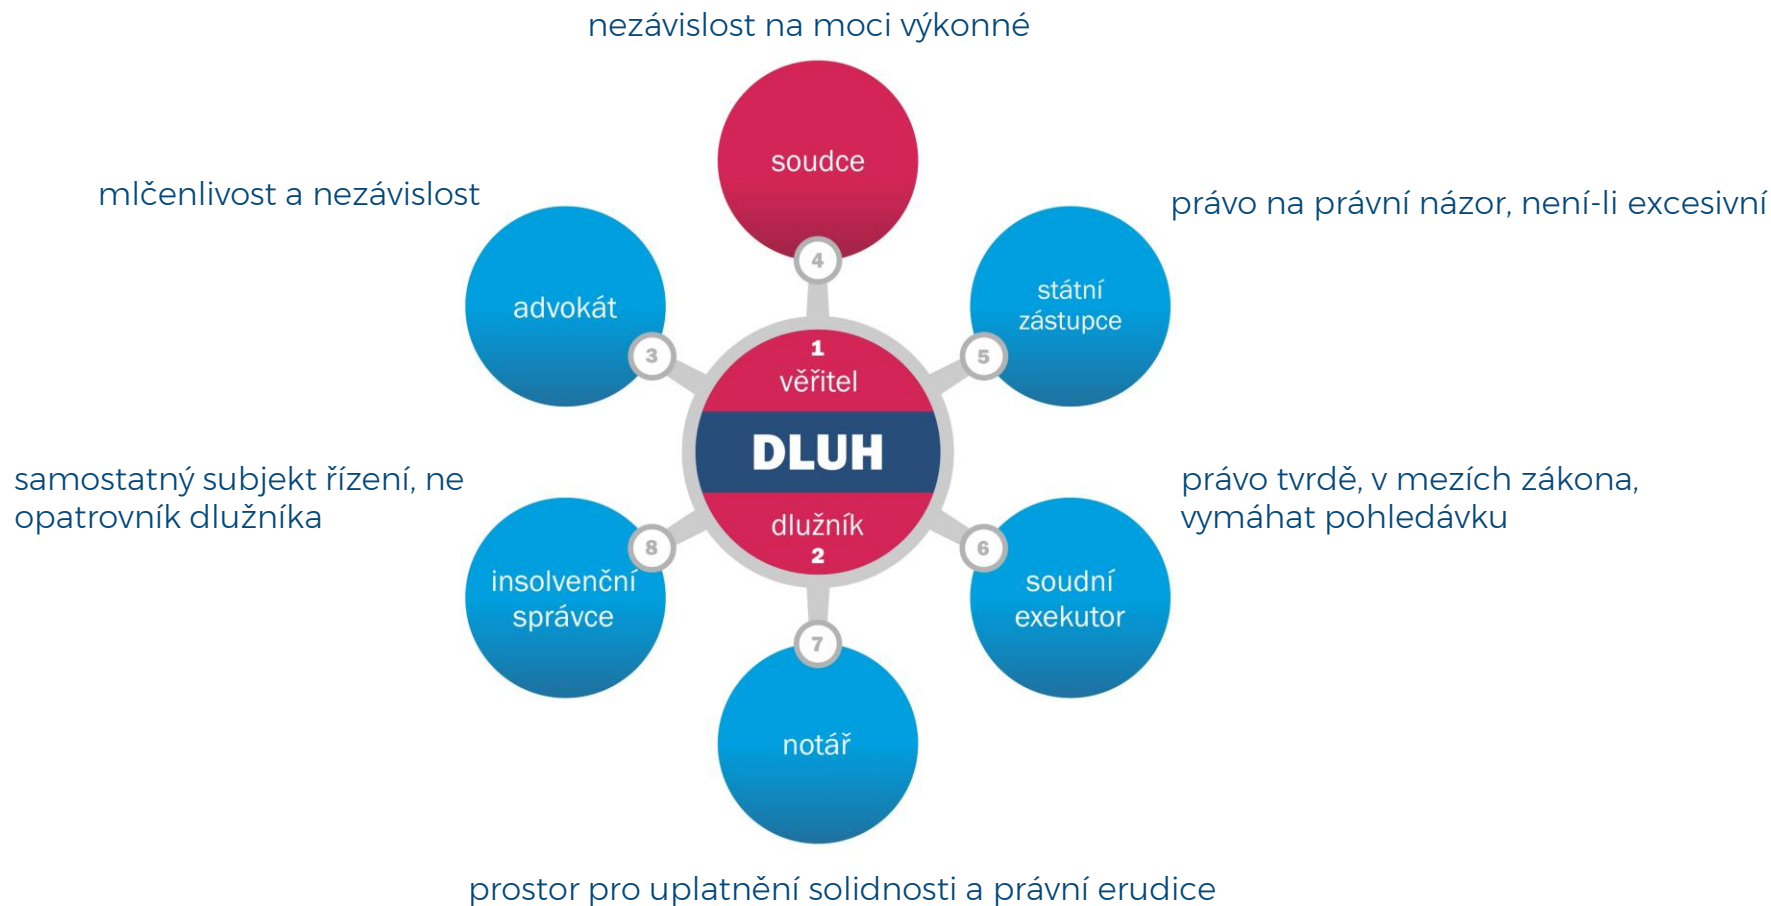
nezávislost na moci výkonné

soudce

4

mlčenlivost a nezávislost

advokát

3

právo na právní názor, není-li excesivní

státní zástupce

5

1
věřitel

DLUH

dlužník
2

samostatný subjekt řízení, ne opatrovník dlužníka

8

insolvenční správce

právo tvrdě, v mezích zákona, vymáhat pohledávku

6

soudní exekutor

7

notář

prostor pro uplatnění solidnosti a právní erudice